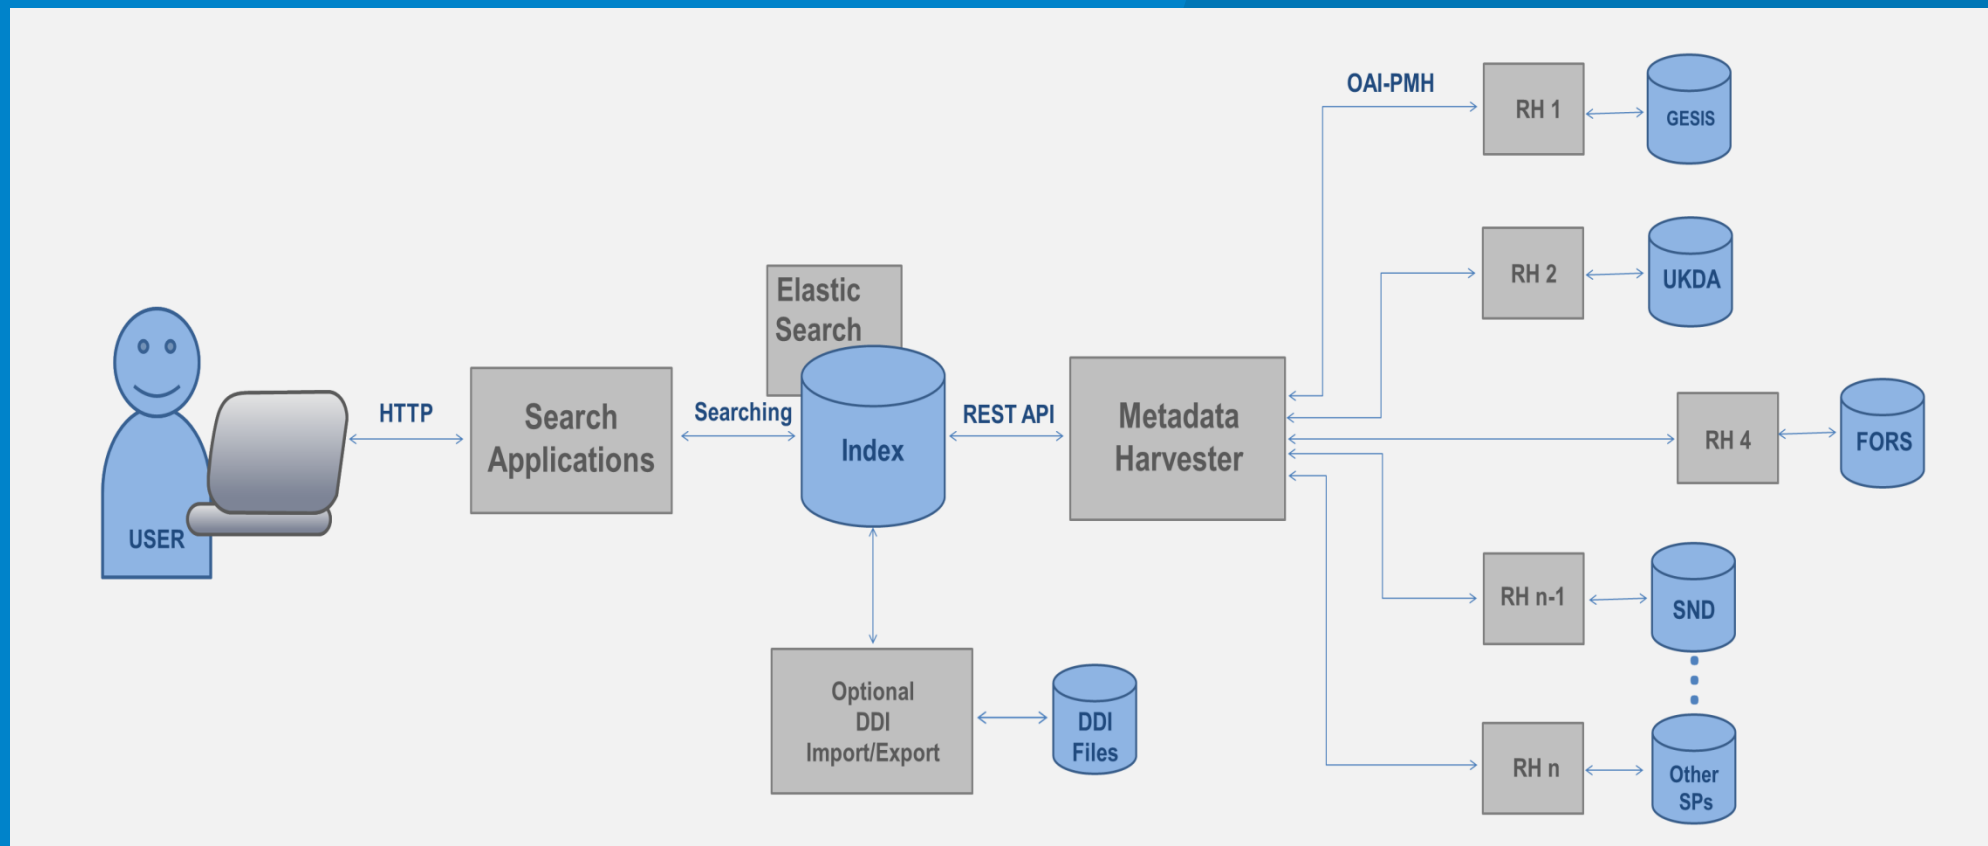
USER

HTTP

Search Applications

Searching

Elastic Search

Index

REST API

Metadata Harvester

OAI-PMH

RH 1

GESIS

RH 2

UKDA

RH 4

FORS

RH n-1

SND

RH n

Other SPs

Optional DDI Import/Export

DDI Files